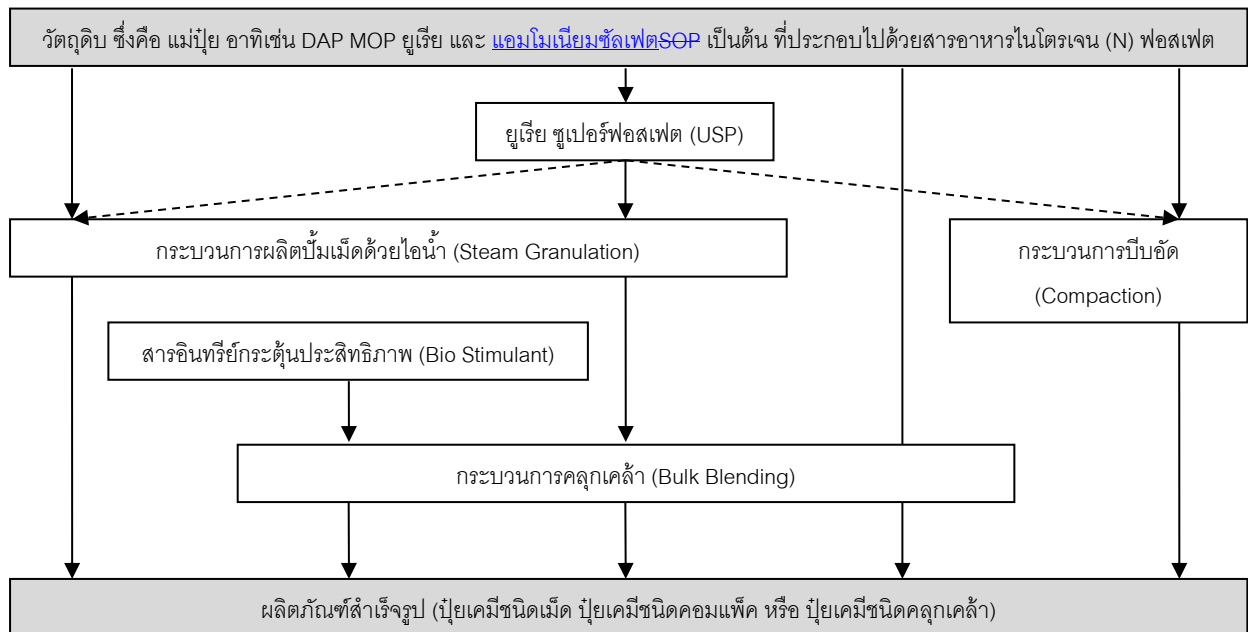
วัตถุดิบ ซึ่งคือ แม่ปุ๋ย อาทิเช่น DAP MOP ยูเรีย และ แอมโมเนียมซัลเฟตSOP เป็นต้น ที่ประกอบไปด้วยสารอาหารไนโตรเจน (N) ฟอสเฟต

ยูเรีย ซูเปอร์ฟอสเฟต (USP)

กระบวนการผลิตปั้มเม็ดด้วยไอน้ำ (Steam Granulation)

กระบวนการบีบอัด (Compaction)

สารอินทรีย์กระตุ้นประสิทธิภาพ (Bio Stimulant)

กระบวนการคลุกเคล้า (Bulk Blending)

ผลิตภัณฑ์สำเร็จรูป (ปุ๋ยเคมีชนิดเม็ด ปุ๋ยเคมีชนิดคอมแพ็ค หรือ ปุ๋ยเคมีชนิดคลุกเคล้า)